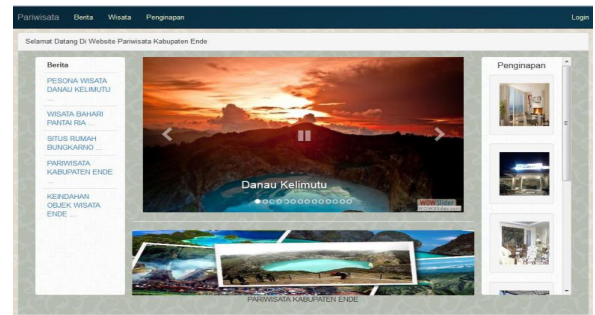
Pariwisata Berita Wisata Penginapan Login

Selamat Datang Di Website Pariwisata Kabupaten Ende

Berita

PESONA WISATA DANAU KELIMUTU ...

WISATA BAHARI PANTAI RIA ...

SITUS RUMAH BUNGKARNO ...

PARIWISATA KABUPATEN ENDE

KEINDAHAN OBJEK WISATA ENDE ...

Danau Kelimutu

WOWslider

Penginapan

PARIWISATA KABUPATEN ENDE